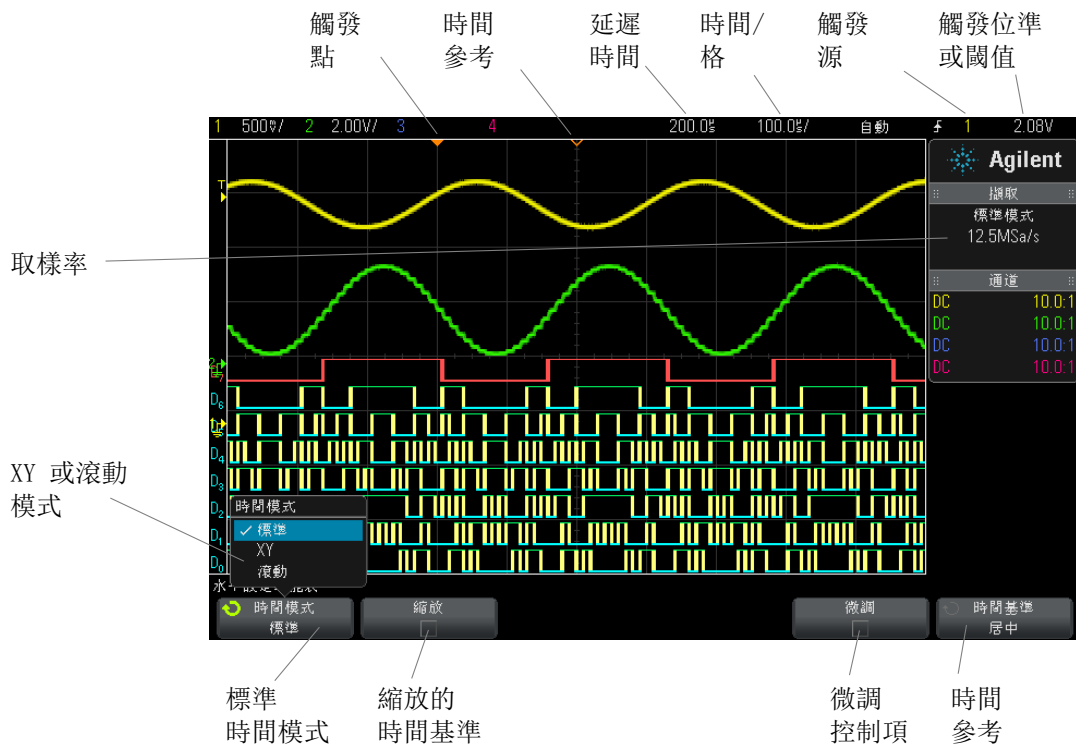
觸發點

時間參考

延遲時間

時間/格

觸發源

觸發位準或閾值

1 500mV/ 2 2.00V/ 3 4 200.0us 100.0us/ 自動 1 2.08V

Agilent

擷取
標準模式
12.5MSa/s

通道
DC 10.0:1
DC 10.0:1
DC 10.0:1
DC 10.0:1

取樣率

XY 或滾動模式

時間模式
✓ 標準
XY
滾動

水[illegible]

時間模式
標準

縮放

微調

時間基準
居中

標準時間模式

縮放的時間基準

微調控制項

時間參考